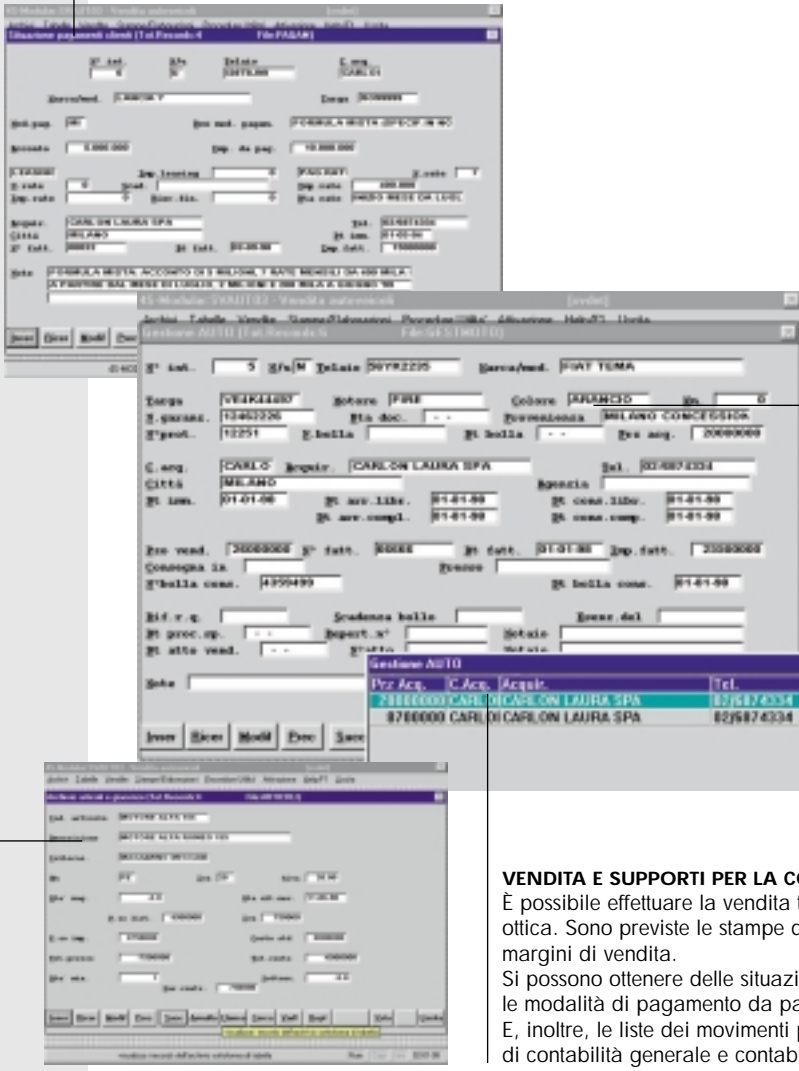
Situazione pagamenti clienti (Tot.Records 4 File PAGAM)

Frz Acq. C.Acq. Acquir. Tel.
20000000 CARLO CARLON LAURA SPA 02/6874334
8700000 CARLO CARLON LAURA SPA 02/6874334

Gestione AUTO

N° int. 5 S/u N Telaio 50YR2225 Marca/mod. FIAT TEMA
Targa VE4K44407 Motore FIRE Colore ARANCIO Km 0
Città MILANO
C.acq. CARLO Acquir. CARLON LAURA SPA Tel. 02/6874334

Inser Ricer Modif Prec Succ

VENDITA E SUPPORTI PER LA CO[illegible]
È possibile effettuare la vendita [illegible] ottica. Sono previste le stampe d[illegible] margini di vendita.
Si possono ottenere delle situazi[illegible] le modalità di pagamento da pa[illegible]
E, inoltre, le liste dei movimenti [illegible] di contabilità generale e contab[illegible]